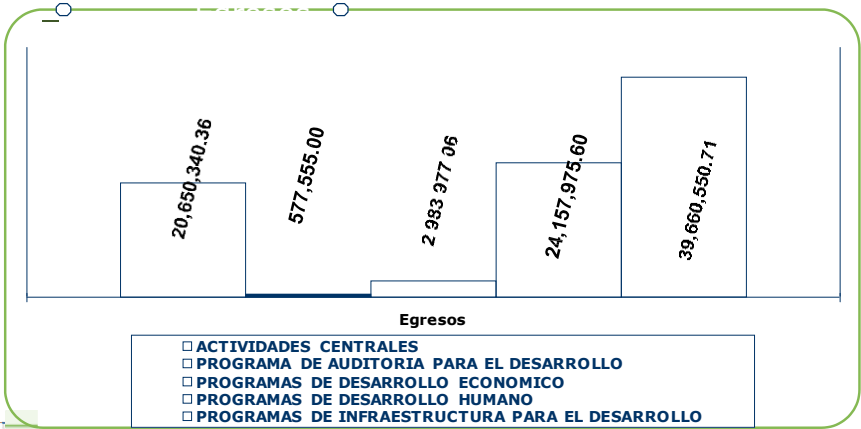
20,650,340.36
577,555.00
2,983,977.06
24,157,975.60
39,660,550.71

Egresos

ACTIVIDADES CENTRALES
PROGRAMA DE AUDITORIA PARA EL DESARROLLO
PROGRAMAS DE DESARROLLO ECONOMICO
PROGRAMAS DE DESARROLLO HUMANO
PROGRAMAS DE INFRAESTRUCTURA PARA EL DESARROLLO